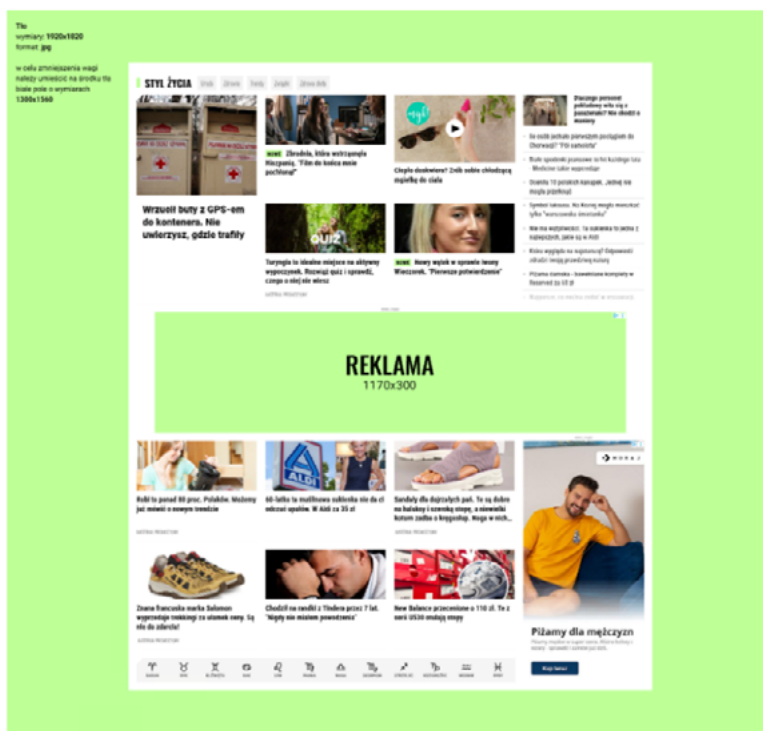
Tło
wymiary: 1920x1020
format: jpg

w celu zmniejszenia wagi należy umieścić na środku tła białe pole o wymiarach 1300x1560

STYL ŻYCIA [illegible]

Wrzucił buty z GPS-em do kontenera. Nie uwierzysz, gdzie trafiły

NOWE Zbrodnia, która wstrząsnęła Hiszpanią. "Film do końca mnie pochłonął"

Chcesz doskwiera? Znik sobie chłodzącą mgiełkę do ciała

Dlaczego personel pokładowy siła się z pasażerami? Nie chodzi o maniery

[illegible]

Turystyka to idealne miejsce na aktywny wypoczynek. Rozwiąż quiz i sprawdź, czego o niej nie wiesz

QUIZ

NOWE Nowy wątek w sprawie Iwony Wieczorek. "Pierwsze potwierdzenie"

REKLAMA
1170x300

Robi to ponad 80 proc. Polaków. Możemy już mówić o nowym trendzie

60-latka to możliwe sukcesu nie da ci odczuć upałów. W Aldi za 35 zł

ALDI

Sandały dla dojrzałych pań. Te są dobre na haluksy i szeroką stopę, a niewielki koturn zadba o krągłość. Moga w nich...

Znana francuska marka Salomon wyprzedaje trekkingi za ułamek ceny. Są nie do zdarcia!

Chodził na randki z Tindera przez 7 lat. "Mężczyźnie mnie powiedzieć"

New Balance przeceniona o 110 zł. Te z serii U530 znikają z półek

Piżamy dla mężczyzn

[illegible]